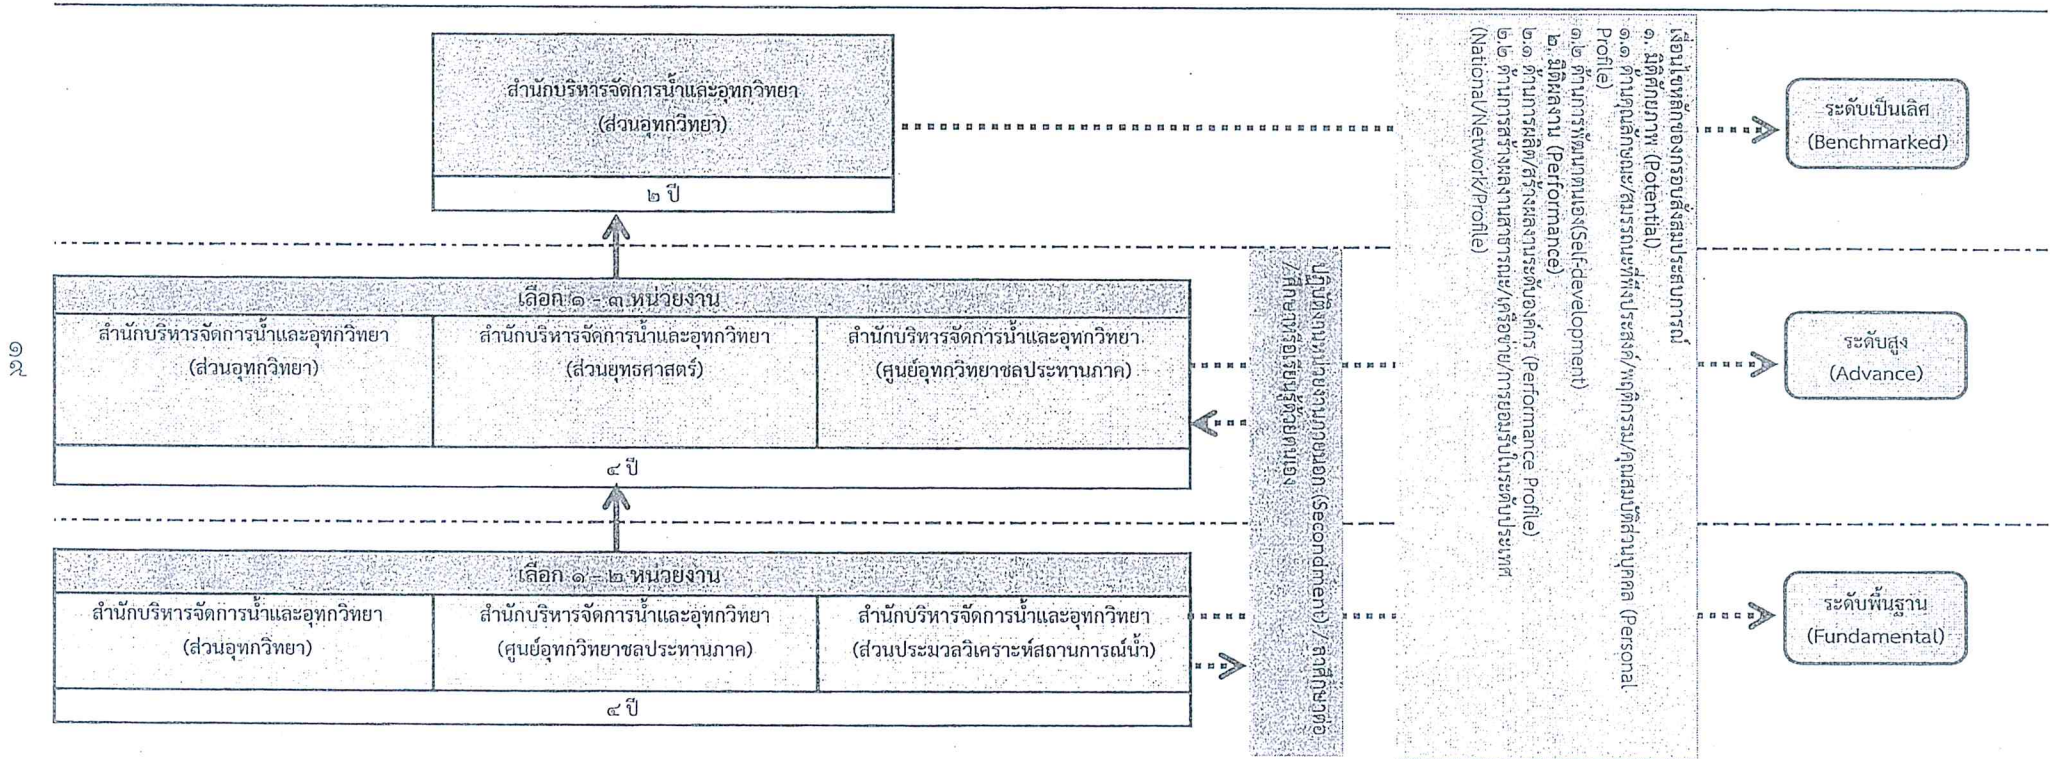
๑๑

สำนักบริหารจัดการน้ำและอุทกวิทยา (ส่วนอุทกวิทยา)

๒ ปี

เลือก ๑ - ๓ หน่วยงาน

| สำนักบริหารจัดการน้ำและอุทกวิทยา (ส่วนอุทกวิทยา) | สำนักบริหารจัดการน้ำและอุทกวิทยา (ส่วนยุทธศาสตร์) | สำนักบริหารจัดการน้ำและอุทกวิทยา (ศูนย์อุทกวิทยาชลประทานภาค) |
|---|---|---|

๔ ปี

เลือก ๑ - ๒ หน่วยงาน

| สำนักบริหารจัดการน้ำและอุทกวิทยา (ส่วนอุทกวิทยา) | สำนักบริหารจัดการน้ำและอุทกวิทยา (ศูนย์อุทกวิทยาชลประทานภาค) | สำนักบริหารจัดการน้ำและอุทกวิทยา (ส่วนประมวลวิเคราะห์สถานการณ์น้ำ) |
|---|---|---|

๔ ปี

ปฏิบัติงานในหน่วยงานภายนอก (Secondment) / ศึกษาดูงาน / ศึกษาต่อ / ศึกษาเรียนรู้ด้วยตนเอง

เงื่อนไขหลักของกรอบสั่งสมประสบการณ์
๑. มิติศักยภาพ (Potential)
๑.๑ ด้านคุณลักษณะ/สมรรถนะที่พึงประสงค์/พฤติกรรม/คุณสมบัติส่วนบุคคล (Personal Profile)
๑.๒ ด้านการพัฒนาตนเอง(Self-development)
๒. มิติผลงาน (Performance)
๒.๑ ด้านการผลิต/สร้างผลงานระดับองค์กร (Performance Profile)
๒.๒ ด้านการสร้างผลงานสาธารณะ/เครือข่าย/การยอมรับในระดับประเทศ (National/Network/Profile)

ระดับเป็นเลิศ (Benchmarked)

ระดับสูง (Advance)

ระดับพื้นฐาน (Fundamental)